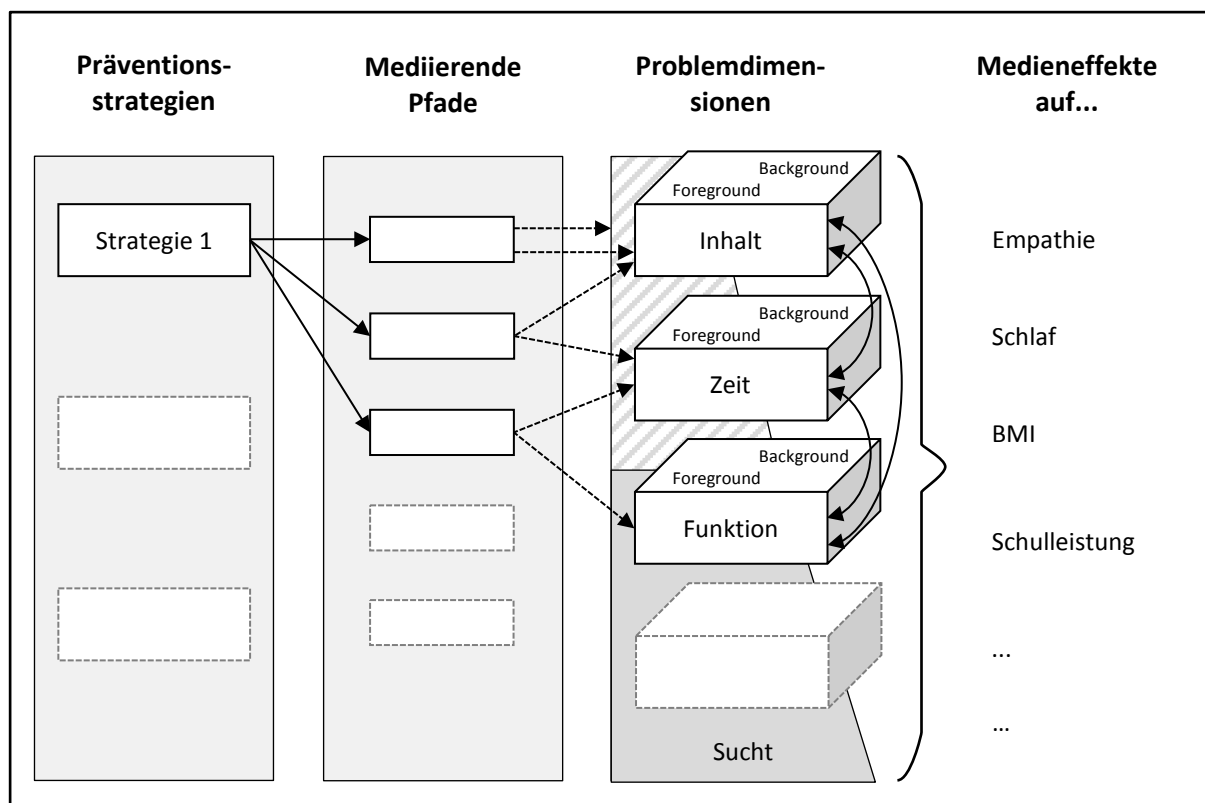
Präventionsstrategien

Mediierende Pfade

Problemdimensionen

Medieneffekte auf...

Strategie 1

Background
Foreground
Inhalt

Background
Foreground
Zeit

Background
Foreground
Funktion

Sucht

Empathie

Schlaf

BMI

Schulleistung

...

...